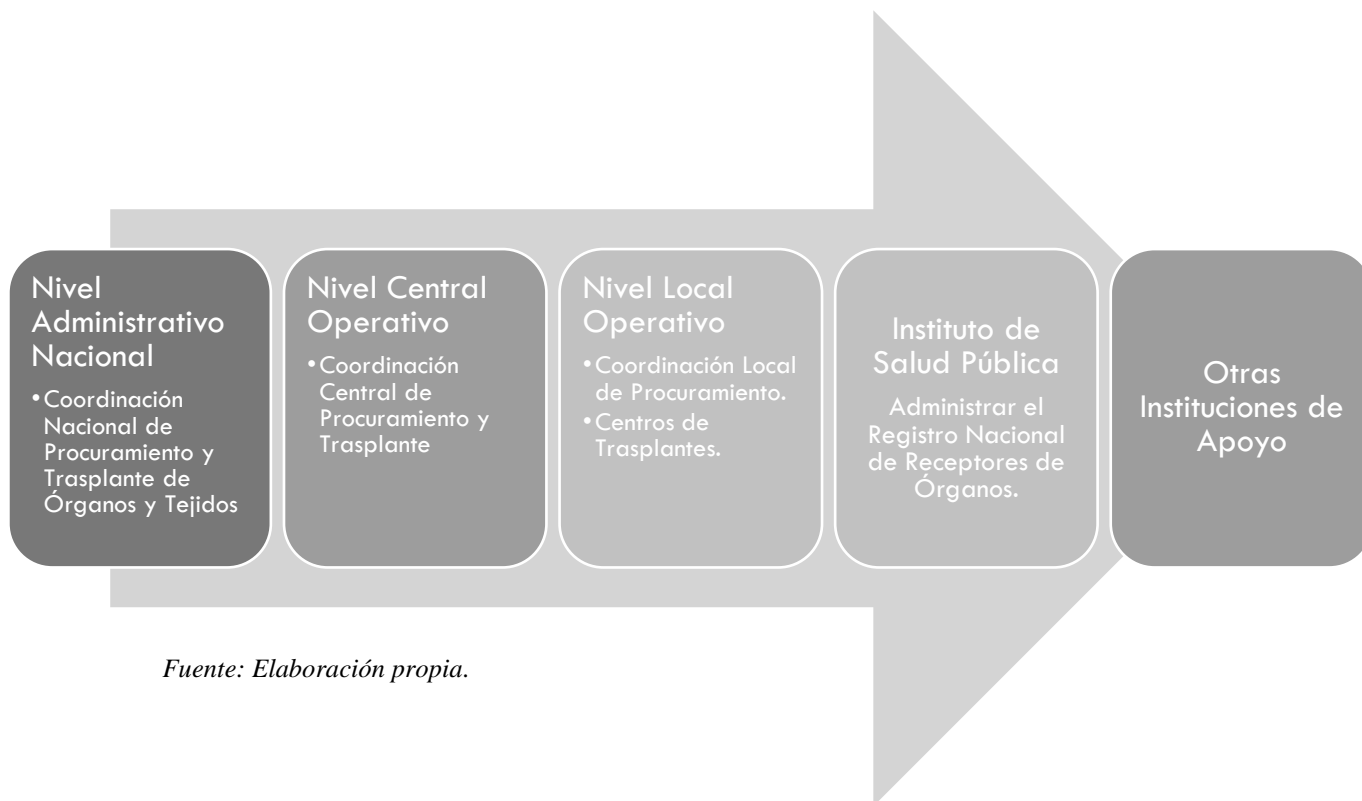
Nivel Administrativo Nacional

•Coordinación Nacional de Procuramiento y Trasplante de Órganos y Tejidos

Nivel Central Operativo

•Coordinación Central de Procuramiento y Trasplante

Nivel Local Operativo

•Coordinación Local de Procuramiento.
•Centros de Trasplantes.

Instituto de Salud Pública

Administrar el Registro Nacional de Receptores de Órganos.

Otras Instituciones de Apoyo

*Fuente: Elaboración propia.*